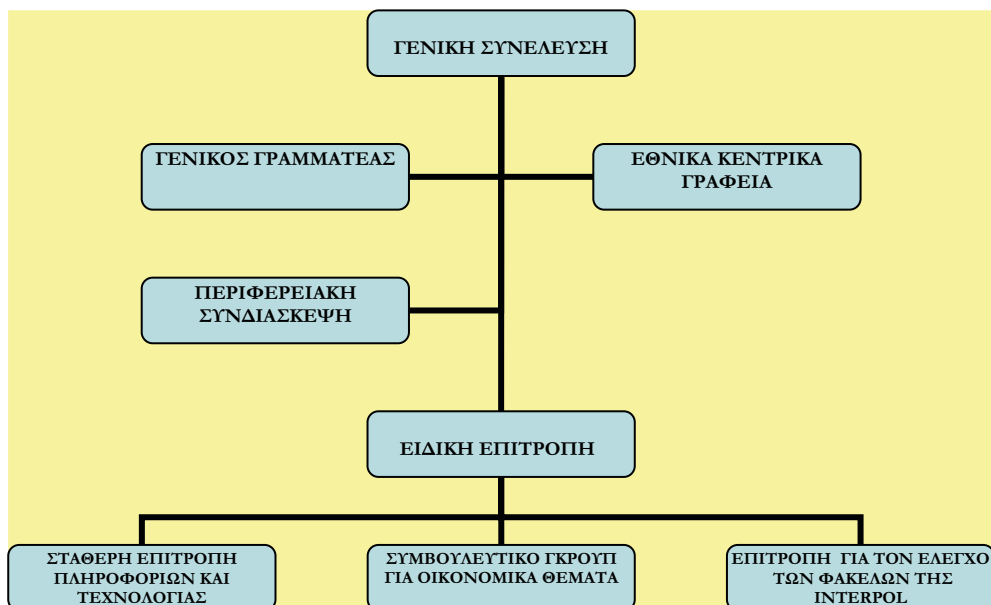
ΓΕΝΙΚΗ ΣΥΝΕΛΕΥΣΗ

ΓΕΝΙΚΟΣ ΓΡΑΜΜΑΤΕΑΣ

ΕΘΝΙΚΑ ΚΕΝΤΡΙΚΑ ΓΡΑΦΕΙΑ

ΠΕΡΙΦΕΡΕΙΑΚΗ ΣΥΝΔΙΑΣΚΕΨΗ

ΕΙΔΙΚΗ ΕΠΙΤΡΟΠΗ

ΣΤΑΘΕΡΗ ΕΠΙΤΡΟΠΗ ΠΛΗΡΟΦΟΡΙΩΝ ΚΑΙ ΤΕΧΝΟΛΟΓΙΑΣ

ΣΥΜΒΟΥΛΕΥΤΙΚΟ ΓΚΡΟΥΠ ΓΙΑ ΟΙΚΟΝΟΜΙΚΑ ΘΕΜΑΤΑ

ΕΠΙΤΡΟΠΗ ΓΙΑ ΤΟΝ ΕΛΕΓΧΟ ΤΩΝ ΦΑΚΕΛΩΝ ΤΗΣ INTERPOL